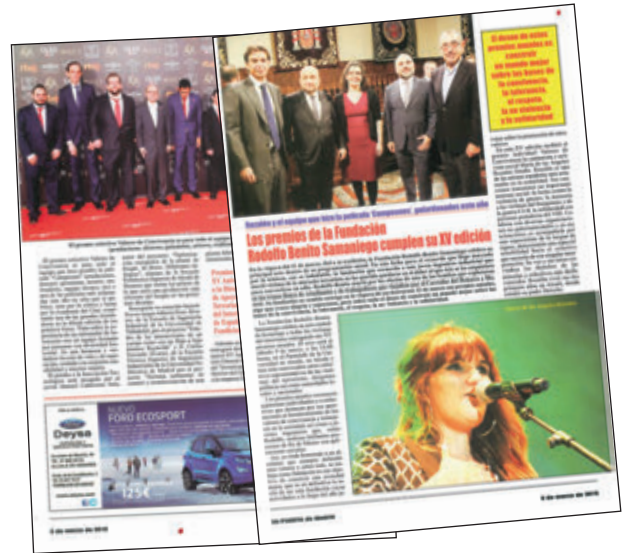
El deseo de estos premios anuales es concretar un mundo mejor sobre las bases de la convivencia, la tolerancia, el respeto, la no violencia y la solidaridad

Los premios de la Fundación Rodolfo Benito Samaniego cumplen su XV edición

NUEVO FORD ECOSPORT

Deysa

125€

6 de marzo de 2018

6 de marzo de 2018